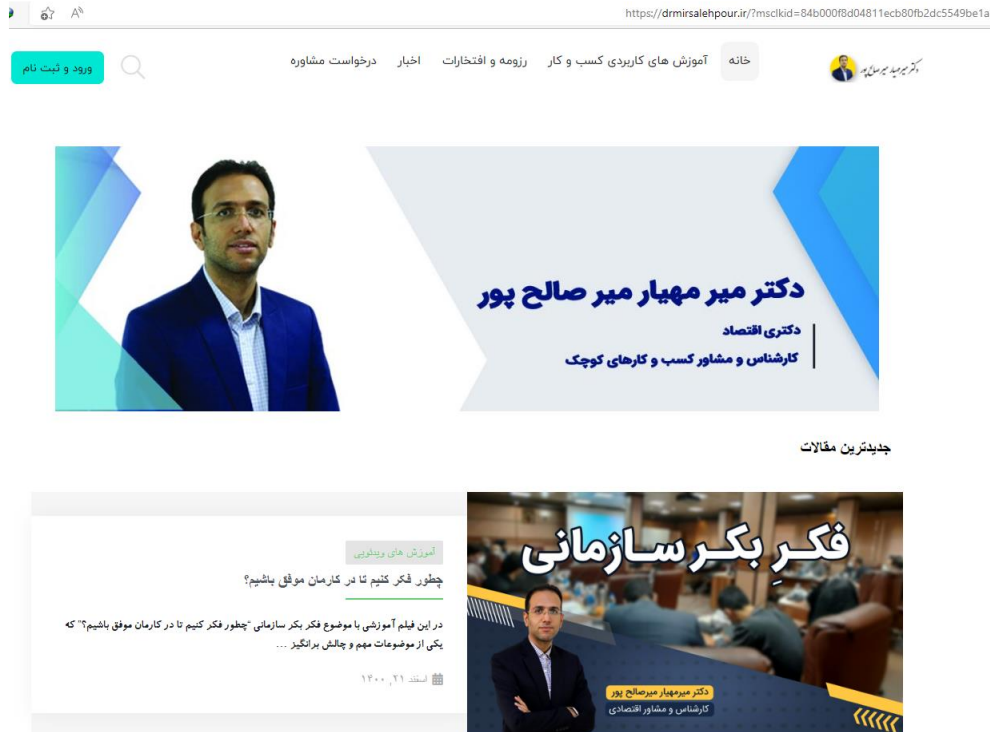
https://drmirsalehpour.ir/?msclkid=84b000f8d04811ecb80fb2dc5549be1a

دکتر میر مهیار میر صالح پور

خانه
آموزش های کاربردی کسب و کار
رزومه و افتخارات
اخبار
درخواست مشاوره

ورود و ثبت نام

دکتر میر مهیار میر صالح پور
دکتری اقتصاد
کارشناس و مشاور کسب و کارهای کوچک

جدیدترین مقالات

فکرِ بکر سازمانی
دکتر میرمهیار میرصالح پور
کارشناس و مشاور اقتصادی

آموزش های ویدئویی
چطور فکر کنیم تا در کارمان موفق باشیم؟

در این فیلم آموزشی با موضوع فکر بکر سازمانی "چطور فکر کنیم تا در کارمان موفق باشیم؟" که یکی از موضوعات مهم و چالش برانگیز …

اسفند ۲۱, ۱۴۰۰